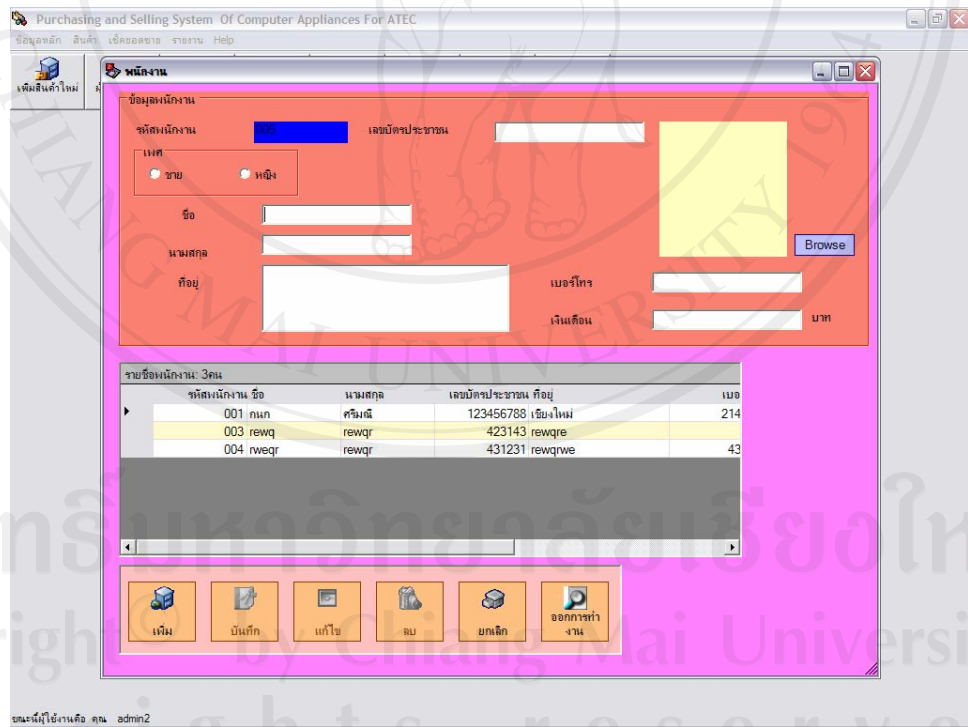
Purchasing and Selling System Of Computer Appliances For ATEC

ข้อมูลหลัก สินค้า เช็คยอดขาย รายงาน Help

เพิ่มสินค้าใหม่

พนักงาน

ข้อมูลพนักงาน

รหัสพนักงาน 005

เลขบัตรประชาชน

เพศ

ชาย

หญิง

ชื่อ

นามสกุล

ที่อยู่

Browse

เบอร์โทร

เงินเดือน

บาท

รายชื่อพนักงาน: 3คน

| รหัสพนักงาน | ชื่อ | นามสกุล | เลขบัตรประชาชน | ที่อยู่ | เบอ |
|---|---|---|---|---|---|
| 001 | กนก | ศรีมณี | 123456788 | เชียงใหม่ | 214 |
| 003 | rewq | rewqr | 423143 | rewqre | |
| 004 | rweqr | rewqr | 431231 | rewqrwe | 43 |

เพิ่ม

บันทึก

แก้ไข

ลบ

ยกเลิก

ออกการทำงาน

ขณะนี้ผู้ใช้งานคือ คุณ admin2

Copyright by Chiang Mai University

All rights reserved

ลิขสิทธิ์มหาวิทยาลัยเชียงใหม่